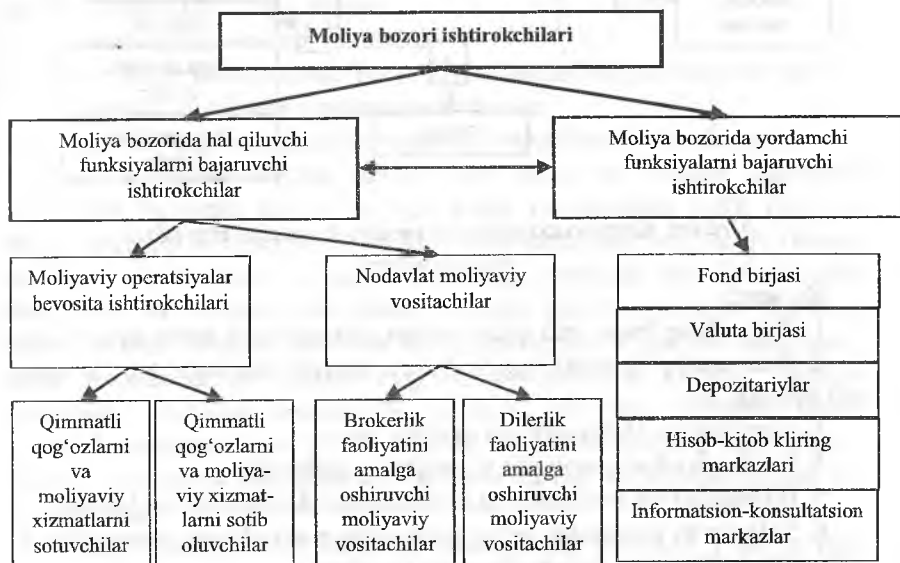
Moliya bozori ishtirokchilari

Moliya bozorida hal qiluvchi funksiyalarni bajaruvchi ishtirokchilar

Moliya bozorida yordamchi funksiyalarni bajaruvchi ishtirokchilar

Moliyaviy operatsiyalar bevosita ishtirokchilari

Nodavlat moliyaviy vositachilar

Fond birjasi

Valuta birjasi

Depozitariylar

Hisob-kitob kliring markazlari

Informatsion-konsultatsion markazlar

Qimmatli qog‘ozlarni va moliyaviy xizmatlarni sotuvchilar

Qimmatli qog‘ozlarni va moliyaviy xizmatlarni sotib oluvchilar

Brokerlik faoliyatini amalga oshiruvchi moliyaviy vositachilar

Dilerlik faoliyatini amalga oshiruvchi moliyaviy vositachilar